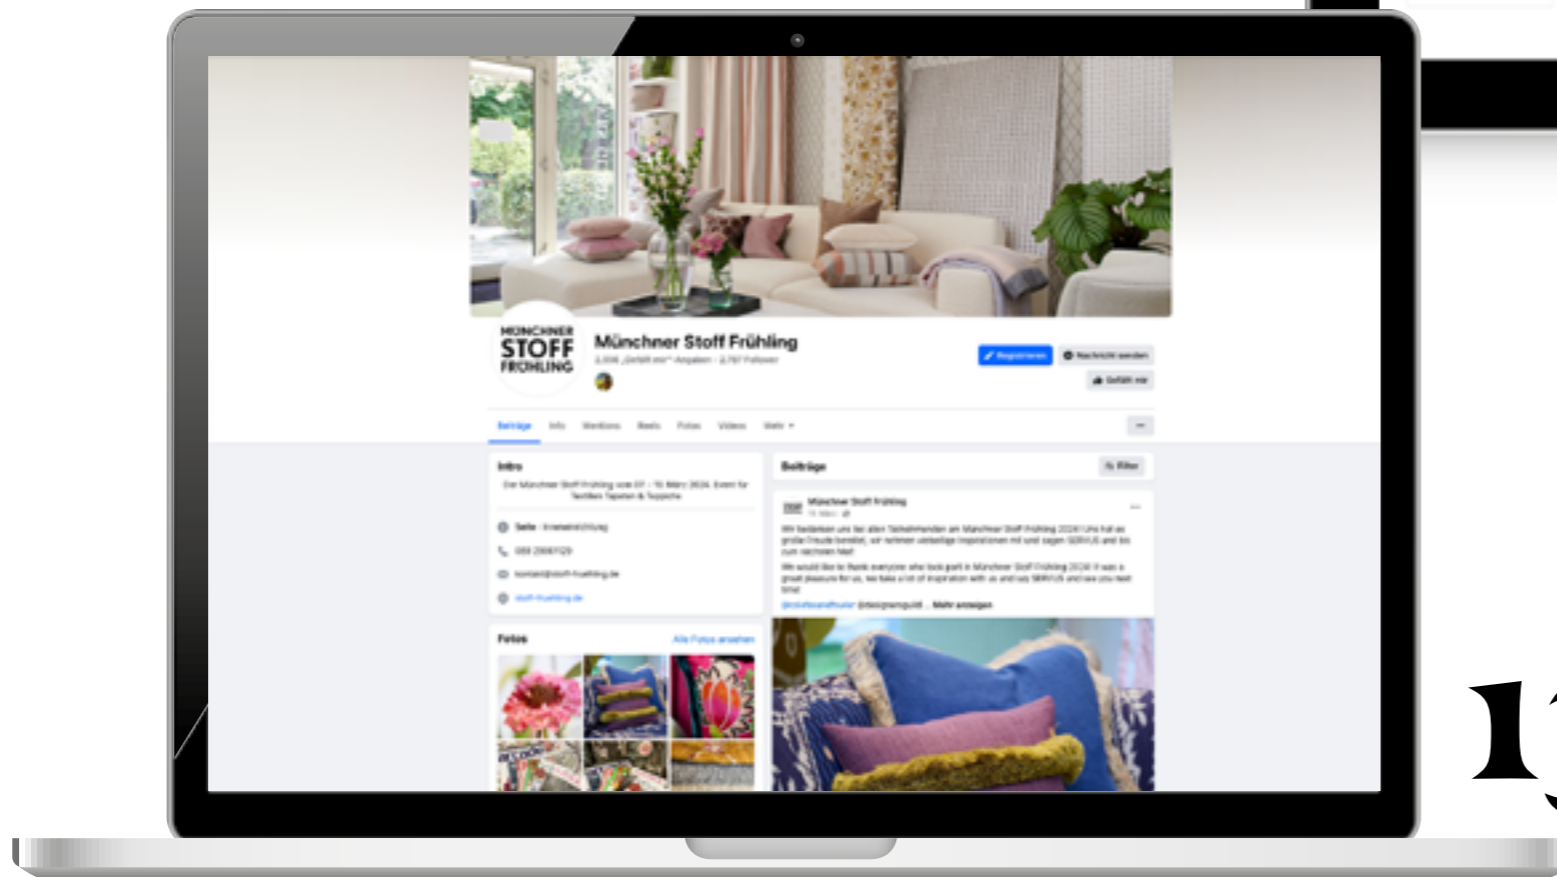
MÜNCHNER STOFF FRÜHLING

Münchner Stoff Frühling

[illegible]

Registrieren

Nachricht senden

Gefällt mir

Beiträge Info Erwähnungen Reels Fotos Videos Mehr

Intro

Der Münchner Stoff Frühling vom 07. - 10. März 2024. Event für Textilien Tapeten & Teppiche

Seite · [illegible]

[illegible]

kontakt@stoff-fruehling.de

stoff-fruehling.de

Fotos

Alle Fotos ansehen

Beiträge

Filter

Münchner Stoff Frühling

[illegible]

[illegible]

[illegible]

Mehr anzeigen